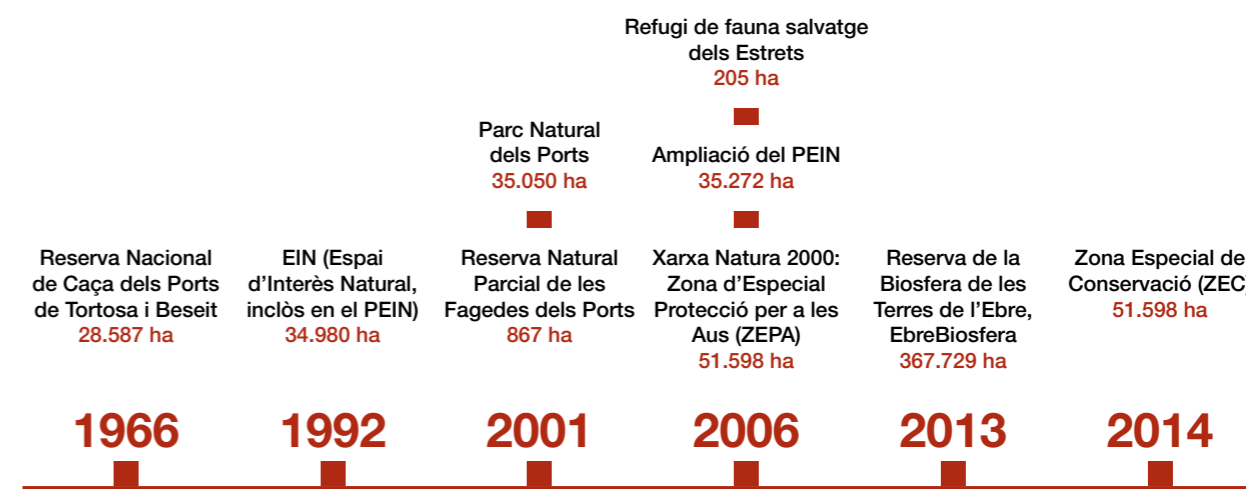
Reserva Nacional de Caça dels Ports de Tortosa i Beseit
28.587 ha

1966

EIN (Espai d'Interès Natural, inclòs en el PEIN)
34.980 ha

1992

Parc Natural dels Ports
35.050 ha

Reserva Natural Parcial de les Fagedes dels Ports
867 ha

2001

Refugi de fauna salvatge dels Estrets
205 ha

Ampliació del PEIN
35.272 ha

Xarxa Natura 2000: Zona d'Especial Protecció per a les Aus (ZEPA)
51.598 ha

2006

Reserva de la Biosfera de les Terres de l'Ebre, EbreBiosfera
367.729 ha

2013

Zona Especial de Conservació (ZEC
51.598 ha

2014